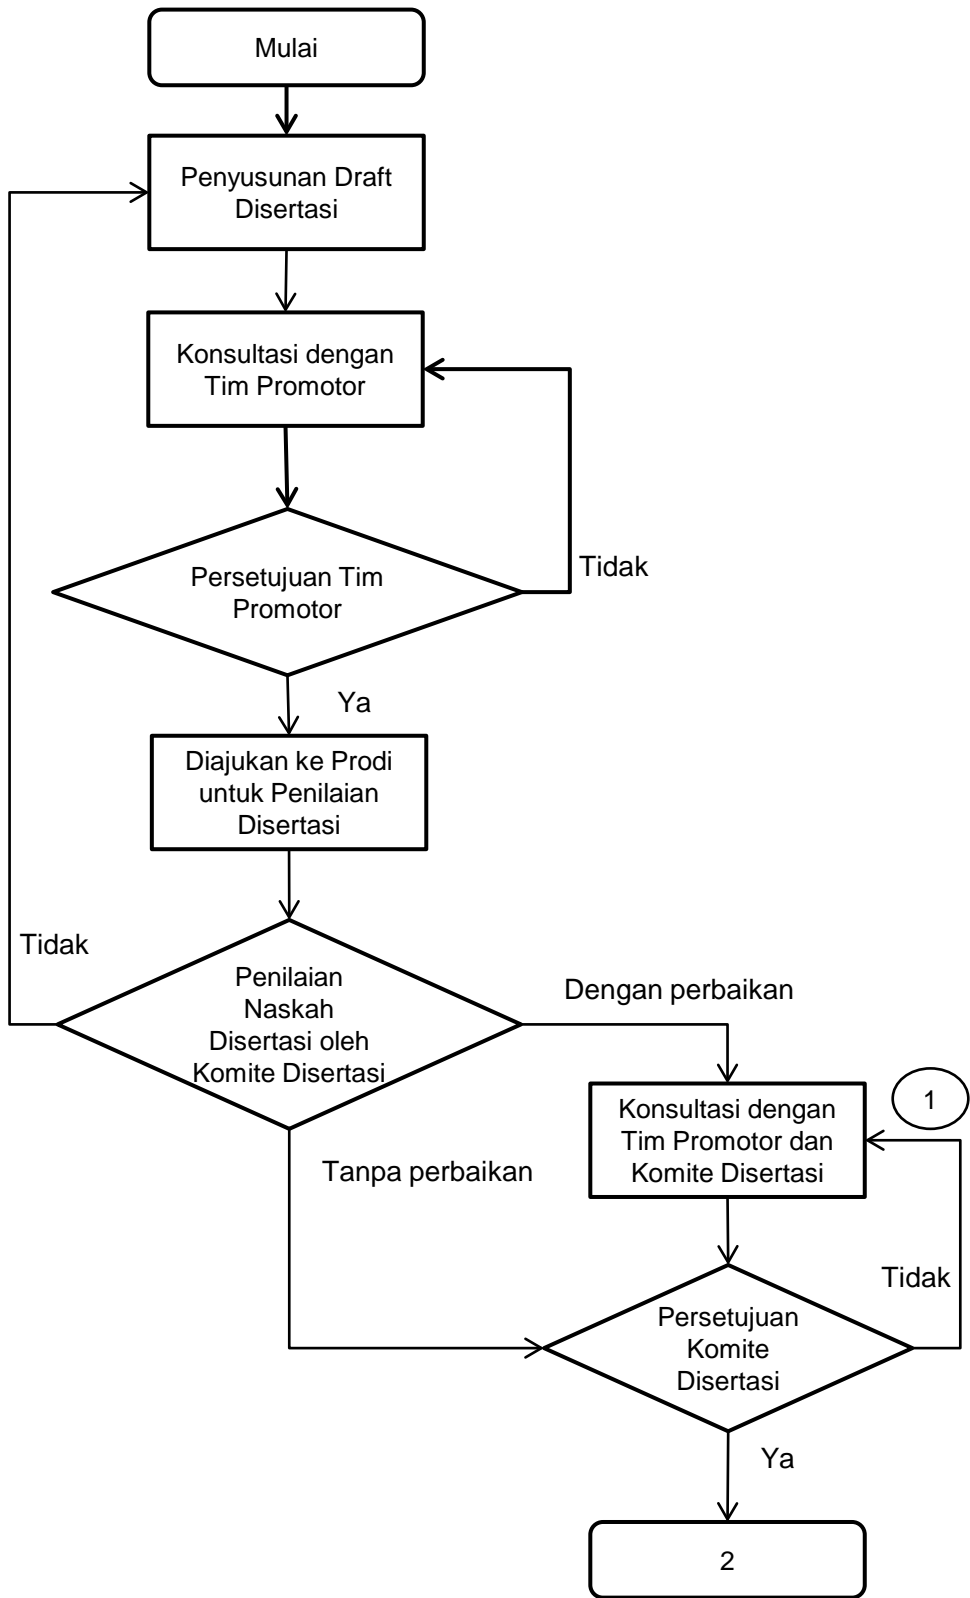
Mulai

Penyusunan Draft Disertasi

Konsultasi dengan Tim Promotor

Persetujuan Tim Promotor

Tidak

Ya

Diajukan ke Prodi untuk Penilaian Disertasi

Tidak

Penilaian Naskah Disertasi oleh Komite Disertasi

Dengan perbaikan

Konsultasi dengan Tim Promotor dan Komite Disertasi

1

Tanpa perbaikan

Tidak

Persetujuan Komite Disertasi

Ya

2